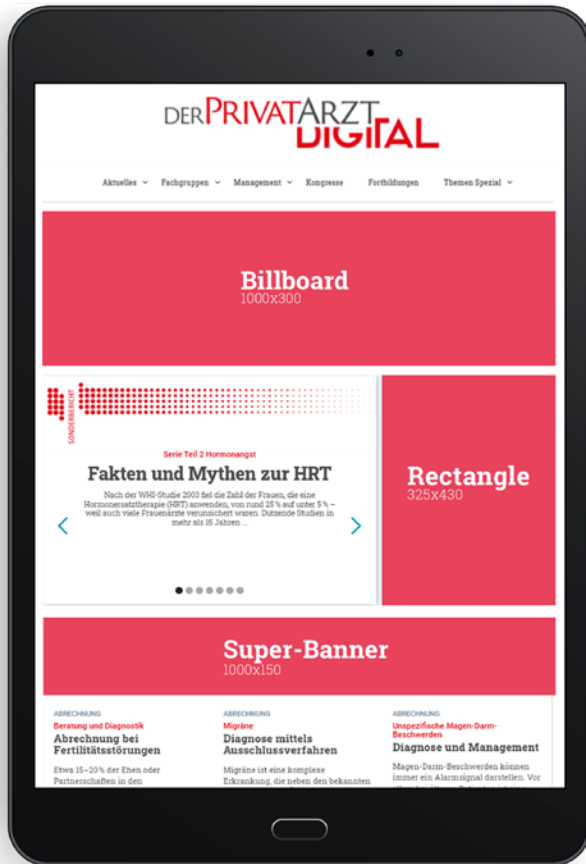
DER PRIVATARZT DIGITAL

Aktuelles ⌄ Fachgruppen ⌄ Management ⌄ Kongresse Fortbildungen Themen Spezial ⌄

Billboard
1000x300

SONDERBERICHT

Serie Teil 2 Hormonangst

Fakten und Mythen zur HRT

Nach der WHI-Studie 2003 fiel die Zahl der Frauen, die eine Hormonersatztherapie (HRT) anwenden, von rund 25 % auf unter 5 % – weil auch viele Frauenärzte verunsichert waren. Dutzende Studien in mehr als 15 Jahren ...

Rectangle
325x430

Super-Banner
1000x150

ABRECHNUNG
Beratung und Diagnostik
Abrechnung bei Fertilitätsstörungen
Etwa 15–20 % der Ehen oder Partnerschaften in den

ABRECHNUNG
Migräne
Diagnose mittels Ausschlussverfahren
Migräne ist eine komplexe Erkrankung, die neben den bekannten

ABRECHNUNG
Unspezifische Magen-Darm-Beschwerden
Diagnose und Management
Magen-Darm-Beschwerden können immer ein Alarmsignal darstellen. Vor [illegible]